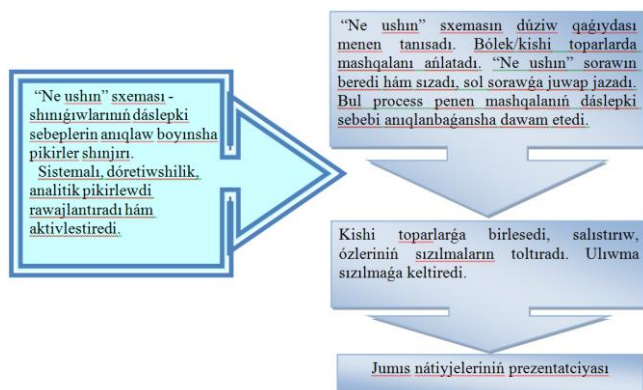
"Ne ushın" sxeması - shınıǵıwlarınıń dáslepki sebeplerin anıqlaw boyınsha pikirler shınjırı.
Sistemalı, dóretiwshilik, analitik pikirlewdi rawajlantıradı hám aktivlestiredi.

"Ne ushın" sxemasın dúziw qaǵıydası menen tanısadı. Bólek/kishi toparlarda mashqalanı ańlatadı. "Ne ushın" sorawın beredi hám sızadı, sol sorawǵa juwap jazadı. Bul process penen mashqalanıń dáslepki sebebi anıqlanbaǵansha dawam etedi.

Kishi toparlarǵa birlesedi, salıstırıw, ózleriniń sızılmaların toltıradı. Ulıwma sızılmaǵa keltiredi.

Jumıs nátiyjeleriniń prezentatciyası